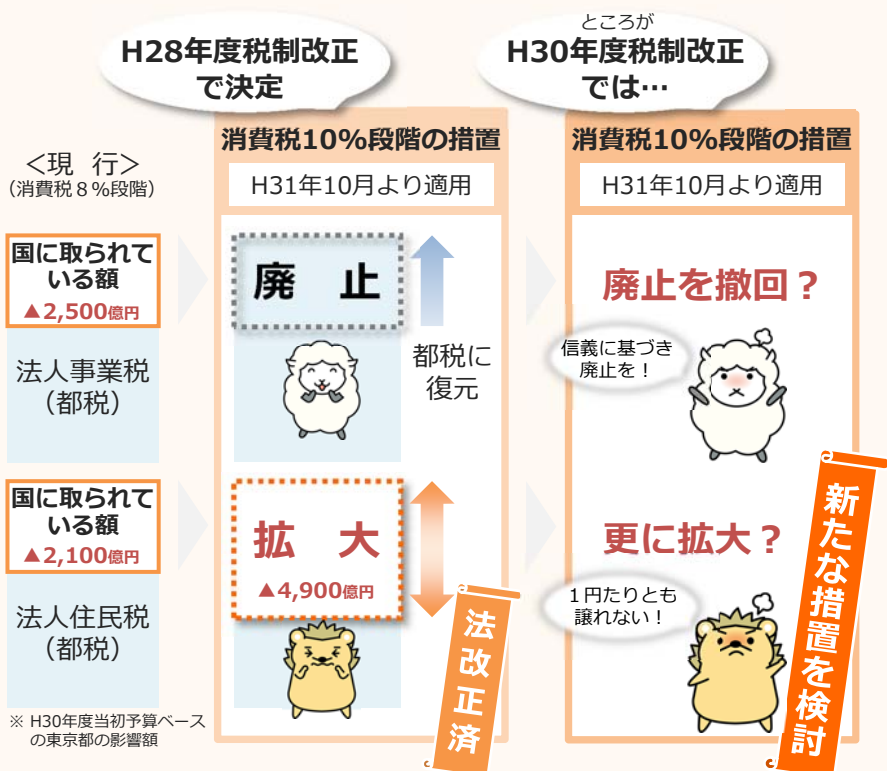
H28年度税制改正で決定

ところが
H30年度税制改正では…

<現 行>
(消費税8%段階)

消費税10%段階の措置
H31年10月より適用

消費税10%段階の措置
H31年10月より適用

国に取られている額
▲2,500億円

法人事業税
(都税)

廃 止

都税に復元

廃止を撤回?

信義に基づき廃止を!

国に取られている額
▲2,100億円

法人住民税
(都税)

拡 大
▲4,900億円

更に拡大?

1円たりとも譲れない!

法改正済

新たな措置を検討

※ H30年度当初予算ベースの東京都の影響額